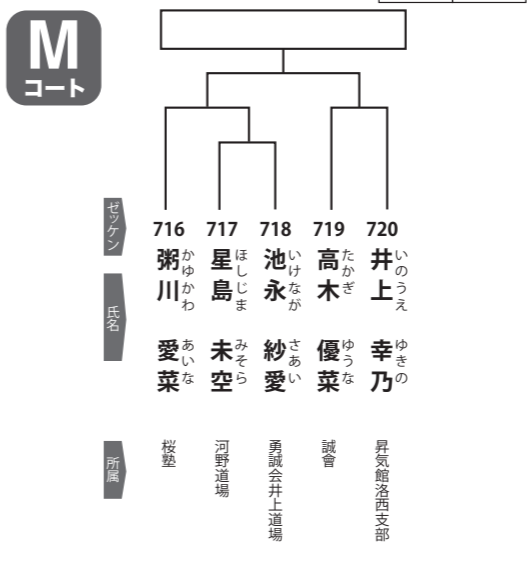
M
コート

ゼッケン
716 717 718 719 720

氏名
粥川 愛菜 かゆかわ あいな
星島 未空 ほしじま みそら
池永 紗愛 いけなが さあい
高木 優菜 たかぎ ゆうな
井上 幸乃 いのうえ ゆきの

所属
桜塾
河野道場
勇誠会井上道場
誠會
昇気館洛西支部